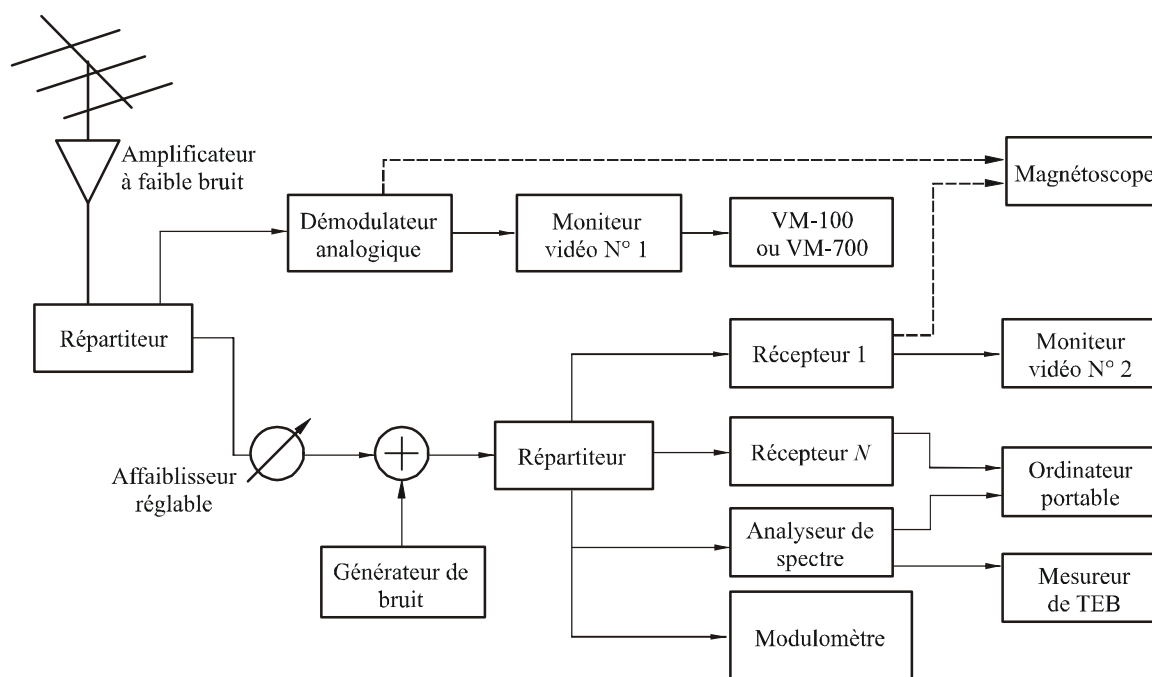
Amplificateur à faible bruit

Démodulateur analogique

Moniteur vidéo N° 1

VM-100 ou VM-700

Magnétoscope

Répartiteur

Récepteur 1

Moniteur vidéo N° 2

Affaiblisseur réglable

Répartiteur

Récepteur $N$

Ordinateur portable

Analyseur de spectre

Mesureur de TEB

Générateur de bruit

Modulomètre